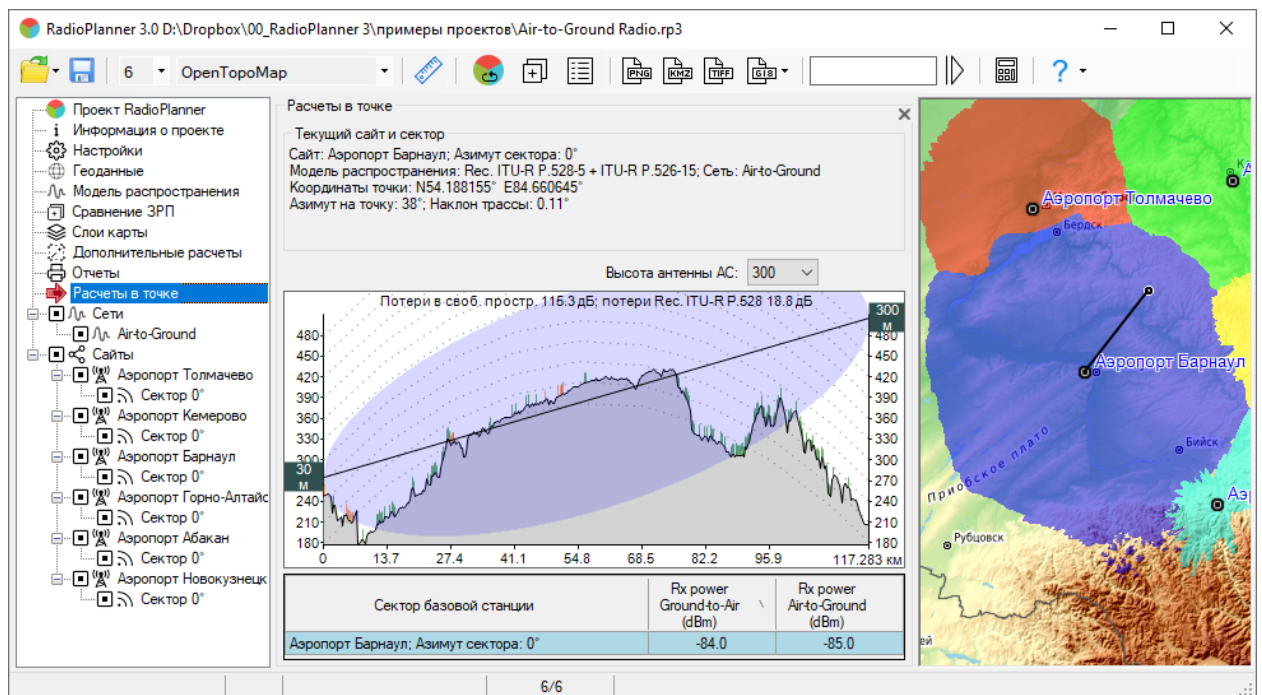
RadioPlanner 3.0 D:\Dropbox\00_RadioPlanner 3\примеры проектов\Air-to-Ground Radio.rp3

6 OpenTopoMap

Проект RadioPlanner
Информация о проекте
Настройки
Геоданные
Модель распространения
Сравнение ЗРП
Слои карты
Дополнительные расчеты
Отчеты
Расчеты в точке
Сети
Air-to-Ground
Сайты
Аэропорт Толмачево
Сектор 0°
Аэропорт Кемерово
Сектор 0°
Аэропорт Барнаул
Сектор 0°
Аэропорт Горно-Алтайс
Сектор 0°
Аэропорт Абакан
Сектор 0°
Аэропорт Новокузнецк
Сектор 0°

Расчеты в точке

Текущий сайт и сектор
Сайт: Аэропорт Барнаул; Азимут сектора: 0°
Модель распространения: Rec. ITU-R P.528-5 + ITU-R P.526-15; Сеть: Air-to-Ground
Координаты точки: N54.188155° E84.660645°
Азимут на точку: 38°; Наклон трассы: 0.11°

Высота антенны АС: 300

Потери в своб. простр. 115.3 дБ; потери Rec. ITU-R P.528 18.8 дБ

300 м
30 м
480 450 420 390 360 330 300 270 240 210 180
0 13.7 27.4 41.1 54.8 68.5 82.2 95.9 117.283 км

| Сектор базовой станции | Rx power Ground-to-Air (dBm) | Rx power Air-to-Ground (dBm) |
|---|---|---|
| Аэропорт Барнаул; Азимут сектора: 0° | -84.0 | -85.0 |

Аэропорт Толмачево
Бердск
Аэропорт Барнаул
Бийск
Приобское плато
Рубцовск
Аэ

6/6